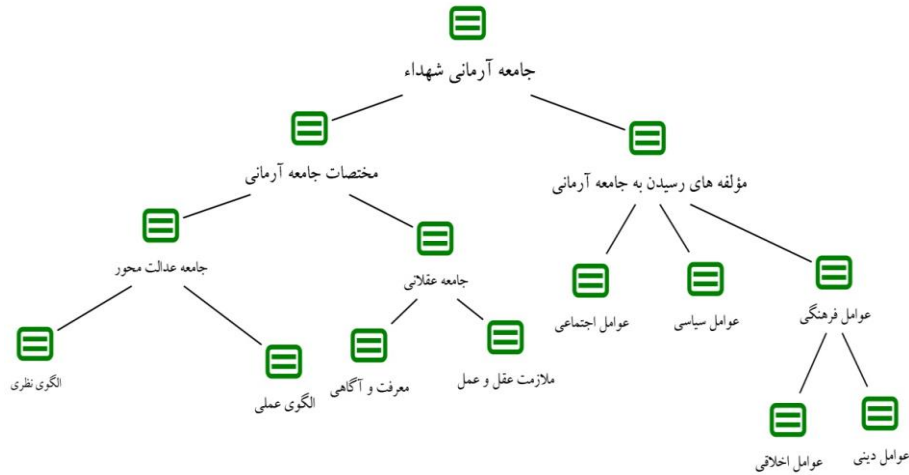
جامعه آرمانی شهداء

مختصات جامعه آرمانی

مؤلفه های رسیدن به جامعه آرمانی

جامعه عدالت محور

جامعه عقلانی

عوامل اجتماعی

عوامل سیاسی

عوامل فرهنگی

الگوی نظری

الگوی عملی

معرفت و آگاهی

ملازمت عقل و عمل

عوامل اخلاقی

عوامل دینی